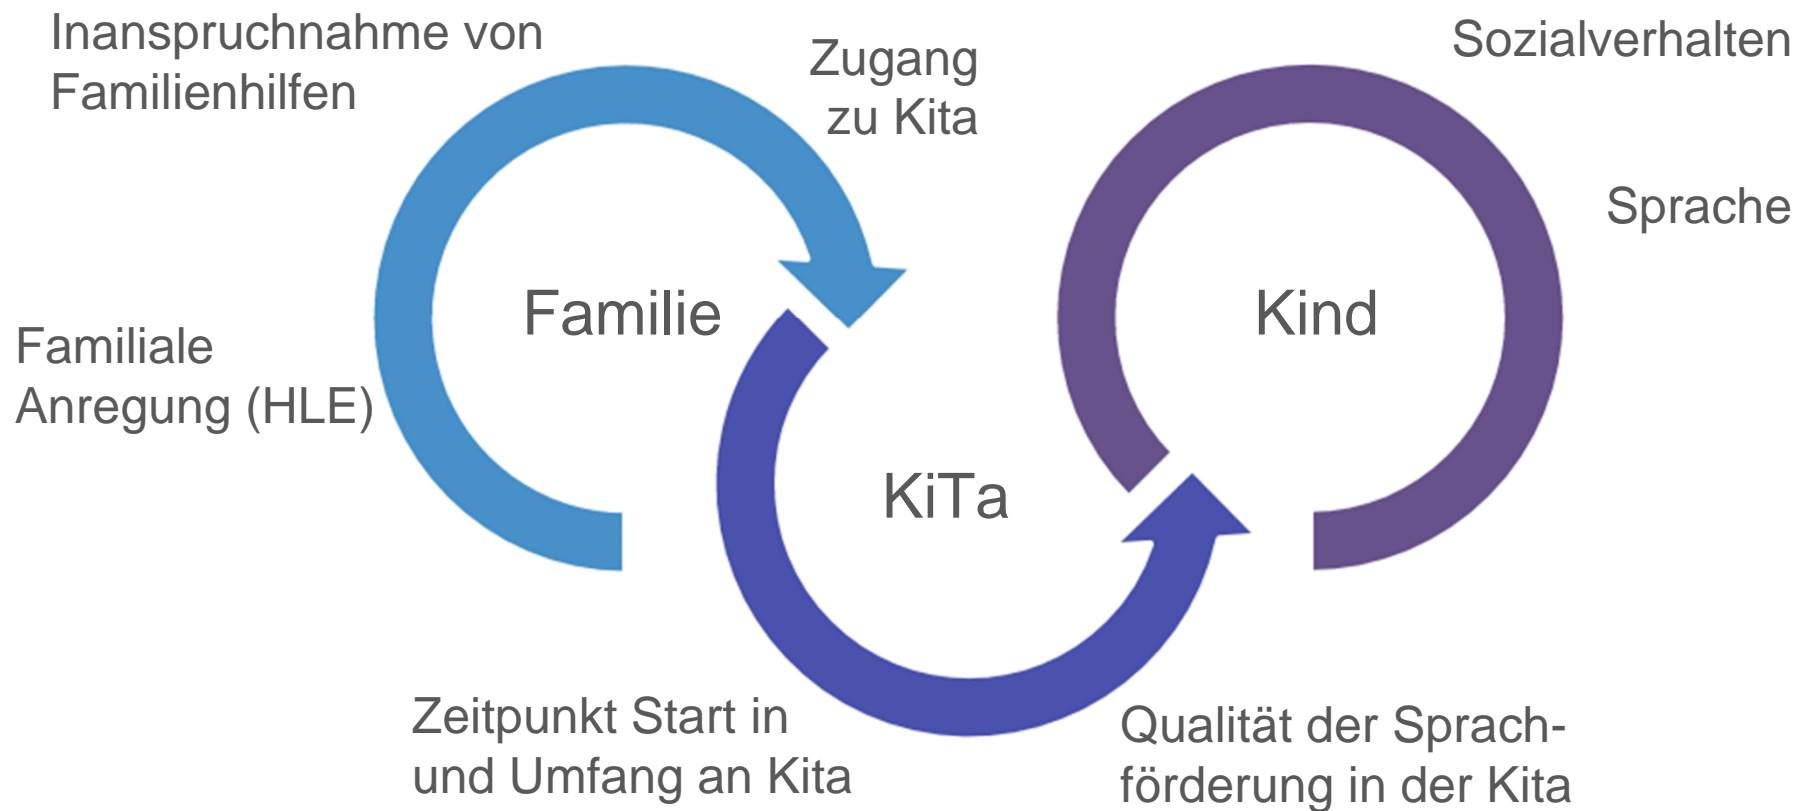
Inanspruchnahme von Familienhilfen

Zugang zu Kita

Sozialverhalten

Sprache

Familie

Kind

Familiale Anregung (HLE)

KiTa

Zeitpunkt Start in und Umfang an Kita

Qualität der Sprachförderung in der Kita